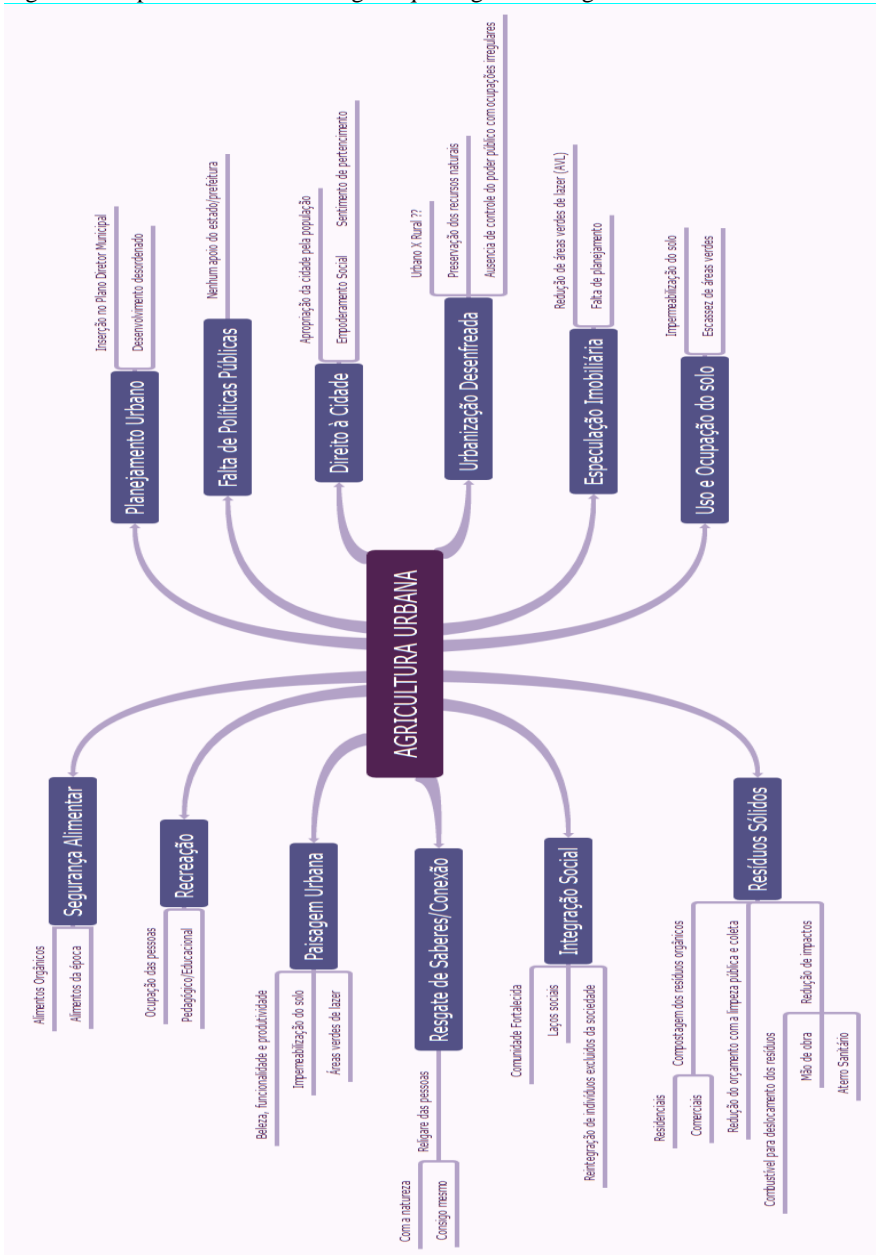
AGRICULTURA URBANA

Planejamento Urbano
Inserção no Plano Diretor Municipal
Desenvolvimento desordenado

Falta de Políticas Públicas
Nenhum apoio do estado/prefeitura

Direito à Cidade
Apropriação da cidade pela população
Empoderamento Social
Sentimento de pertencimento

Urbanização Desenfreada
Urbano X Rural ??
Preservação dos recursos naturais
Ausencia de controle do poder público com ocupações irregulares

Especulação Imobiliária
Redução de áreas verdes de lazer (AVL)
Falta de planejamento

Uso e Ocupação do solo
Impermeabilização do solo
Escassez de áreas verdes

Segurança Alimentar
Alimentos Orgânicos
Alimentos da época

Recreação
Ocupação das pessoas
Pedagógico/Educacional

Paisagem Urbana
Beleza, funcionalidade e produtividade
Impermeabilização do solo
Áreas verdes de lazer

Resgate de Saberes/Conexão
Religare das pessoas
Com a natureza
Consigo mesmo

Integração Social
Comunidade Fortalecida
Laços sociais
Reintegração de indivíduos excluídos da sociedade

Resíduos Sólidos
Compostagem dos resíduos orgânicos
Residenciais
Comerciais
Redução do orçamento com a limpeza pública e coleta
Combustível para deslocamento dos resíduos
Redução de impactos
Mão de obra
Aterro Sanitário